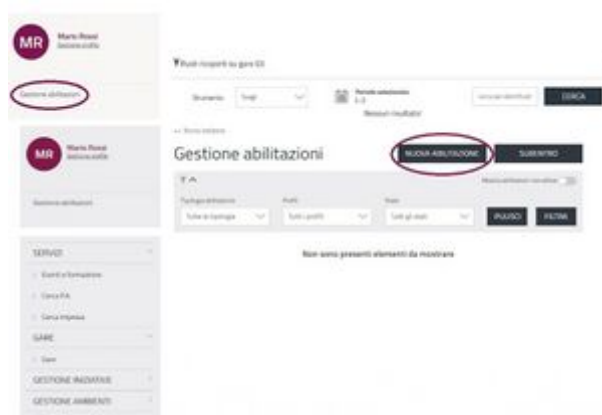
MR Mario Rossi
Gestione profilo

Gestione abilitazioni

Ruoli ricoperti su gare (0)

Strumento Tutti

Periodo selezionato

Nessun risultato

CERCA

MR Mario Rossi
Gestione profilo

Gestione abilitazioni

SERVIZI
Eventi e formazione
Cerca P.A.
Cerca Impresa
GARE
Gare
GESTIONE INIZIATIVE
GESTIONE AMBIENTI

Gestione abilitazioni

NUOVA ABILITAZIONE

SUBENTRO

Tipologia abilitazione
Tutte le tipologie
Profili
Tutti i profili
Stato
Tutti gli stati

PULISCI

FILTRA

Non sono presenti elementi da mostrare